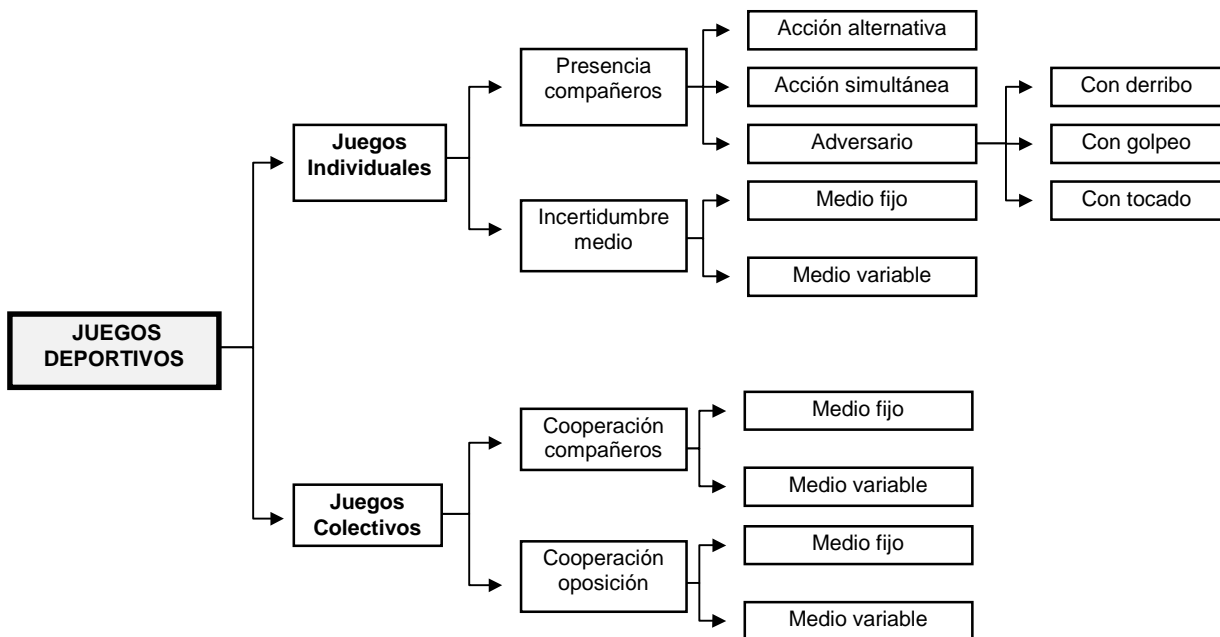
JUEGOS DEPORTIVOS

Juegos Individuales

Presencia compañeros

Acción alternativa

Acción simultánea

Adversario

Con derribo

Con golpeo

Con tocado

Incertidumbre medio

Medio fijo

Medio variable

Juegos Colectivos

Cooperación compañeros

Medio fijo

Medio variable

Cooperación oposición

Medio fijo

Medio variable